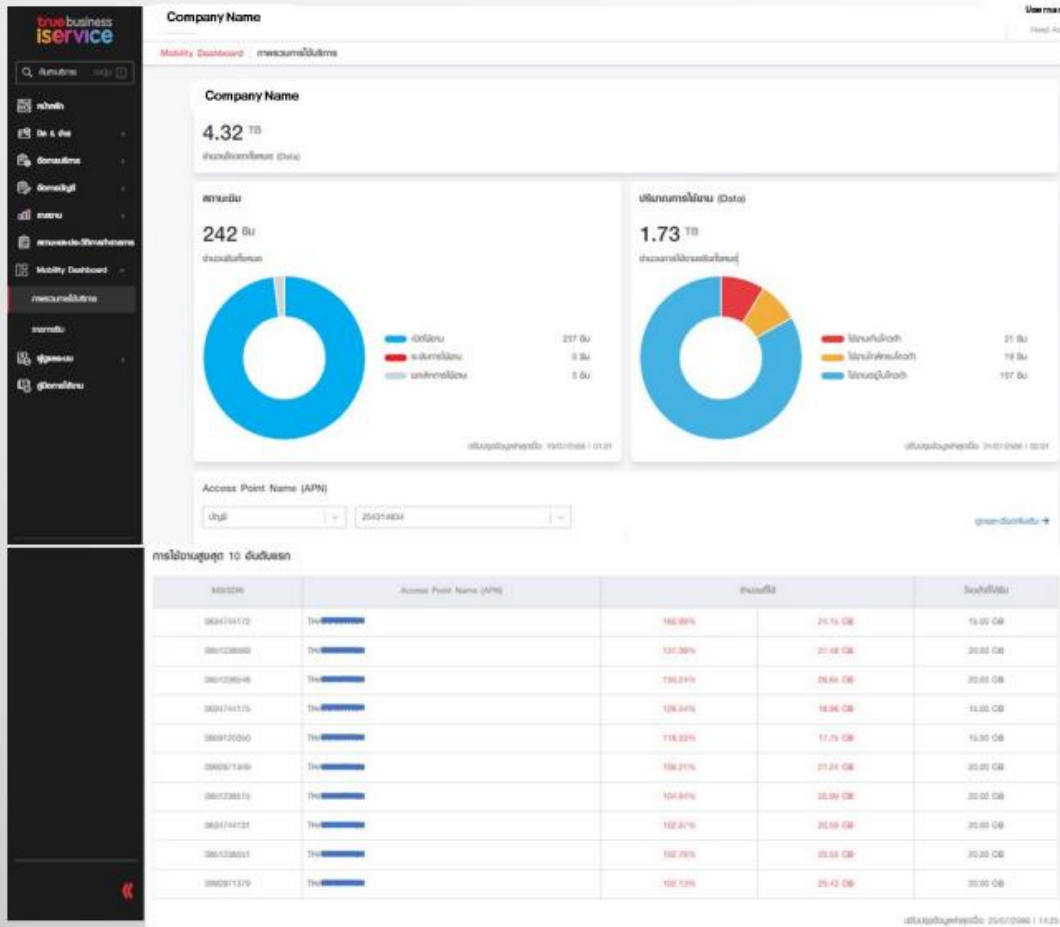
true business
iservice

Company Name

User name
Head A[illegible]

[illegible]

Mobility Dashboard
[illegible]

Mobility Dashboard | ภาพรวมการใช้บริการ

Company Name

4.32 TB
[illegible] (Data)

สถานะเบอร์

242 เบอร์
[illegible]

| | |
|---|---|
| เปิดใช้งาน | 237 เบอร์ |
| ระงับการใช้งาน | 0 เบอร์ |
| ยกเลิกการใช้งาน | 5 เบอร์ |

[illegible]

ปริมาณการใช้งาน (Data)

1.73 TB
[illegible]

| | |
|---|---|
| ใช้งานเกินโควต้า | 21 เบอร์ |
| ใช้งานใกล้ครบโควต้า | 19 เบอร์ |
| ใช้งานอยู่ในโควต้า | 197 เบอร์ |

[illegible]

Access Point Name (APN)

บัญชี | 254314834

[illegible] →

การใช้งานสูงสุด 10 อันดับแรก

| MSISDN | Access Point Name (APN) | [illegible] | | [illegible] |
|---|---|---|---|---|
| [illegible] | TH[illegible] | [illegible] | 21.1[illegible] GB | 15.00 GB |
| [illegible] | TH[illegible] | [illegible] | 21.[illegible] GB | 20.00 GB |
| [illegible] | TH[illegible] | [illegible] | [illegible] GB | 20.00 GB |
| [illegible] | TH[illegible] | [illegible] | 18.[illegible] GB | 15.00 GB |
| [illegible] | TH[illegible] | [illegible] | 17.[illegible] GB | 15.00 GB |
| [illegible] | TH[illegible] | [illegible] | 21.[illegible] GB | 20.00 GB |
| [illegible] | TH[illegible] | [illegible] | 20.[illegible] GB | 20.00 GB |
| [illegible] | TH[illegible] | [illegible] | 20.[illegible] GB | 20.00 GB |
| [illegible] | TH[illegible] | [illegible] | 20.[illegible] GB | 20.00 GB |
| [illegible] | TH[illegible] | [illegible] | 20.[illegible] GB | 20.00 GB |

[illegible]